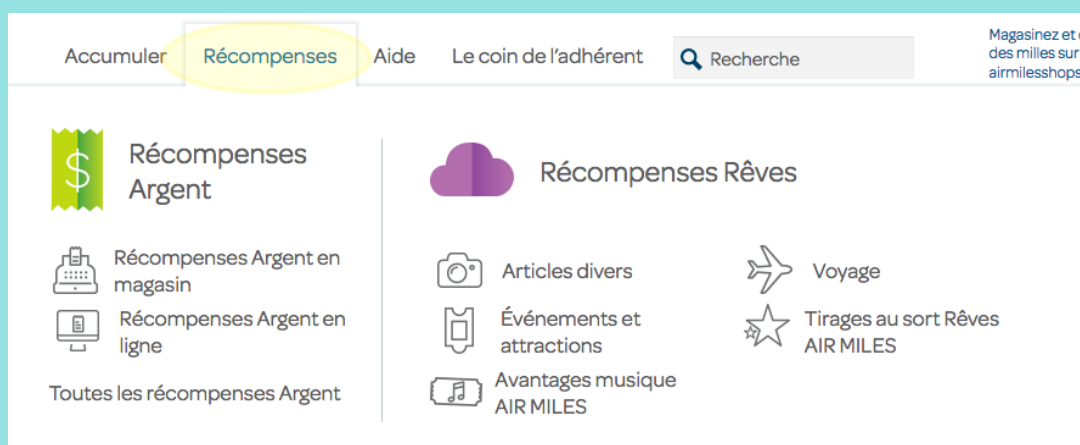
Accumuler Récompenses Aide Le coin de l'adhérent Recherche

Magasinez et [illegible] des milles sur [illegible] airmilesshops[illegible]

$

Récompenses Argent

Récompenses Argent en magasin

Récompenses Argent en ligne

Toutes les récompenses Argent

Récompenses Rêves

Articles divers

Événements et attractions

Avantages musique AIR MILES

Voyage

Tirages au sort Rêves AIR MILES